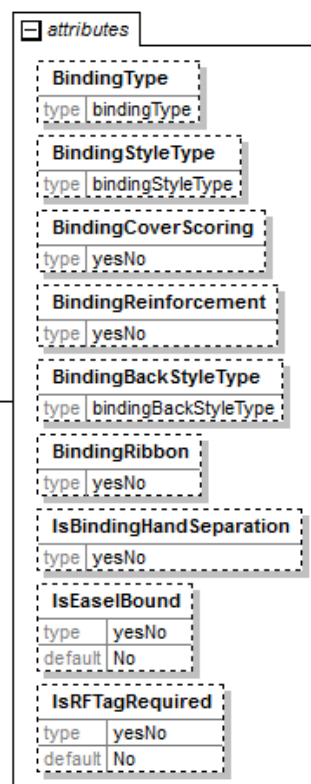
attributes

BindingType
type bindingType

BindingStyleType
type bindingStyleType

BindingCoverScoring
type yesNo

BindingReinforcement
type yesNo

BindingBackStyleType
type bindingBackStyleType

BindingRibbon
type yesNo

IsBindingHandSeparation
type yesNo

IsEaselBound
type yesNo
default No

IsRFTagRequired
type yesNo
default No